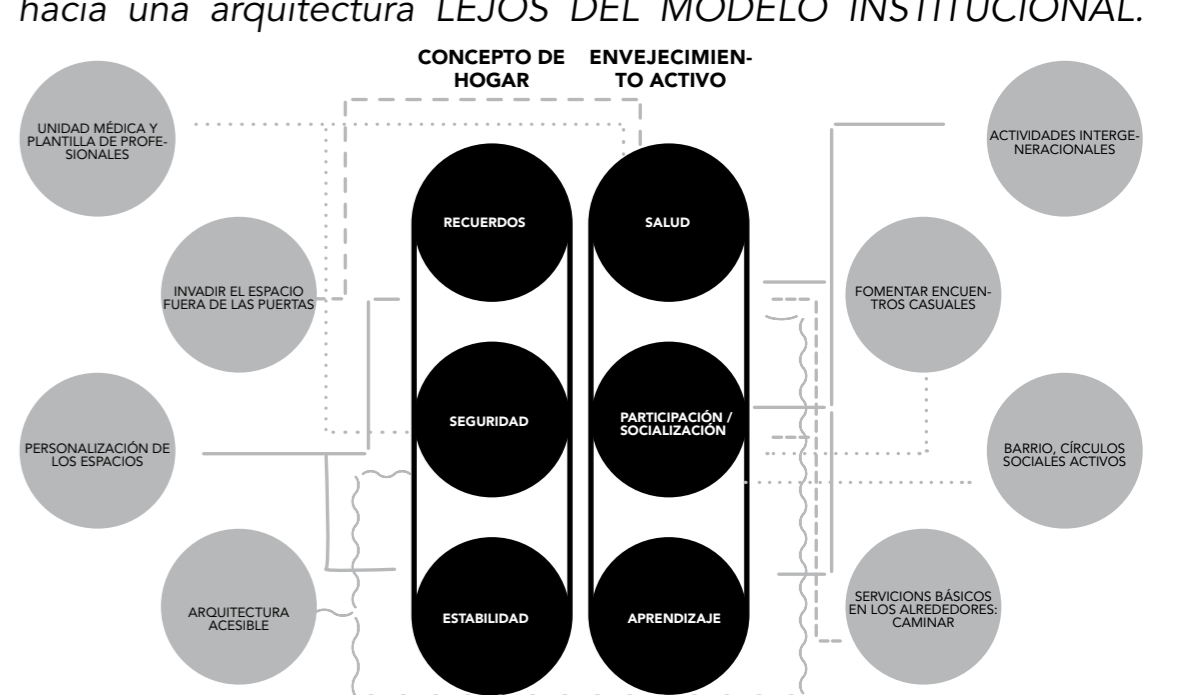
hacia una arquitectura LEJOS DEL MODELO INSTITUCIONAL.

CONCEPTO DE HOGAR

ENVEJECIMIENTO ACTIVO

UNIDAD MÉDICA Y PLANTILLA DE PROFESIONALES

INVADIR EL ESPACIO FUERA DE LAS PUERTAS

PERSONALIZACIÓN DE LOS ESPACIOS

ARQUITECTURA ACESIBLE

RECUERDOS

SEGURIDAD

ESTABILIDAD

SALUD

PARTICIPACIÓN / SOCIALIZACIÓN

APRENDIZAJE

ACTIVIDADES INTERGENERACIONALES

FOMENTAR ENCUENTROS CASUALES

BARRIO, CÍRCULOS SOCIALES ACTIVOS

SERVICIONS BÁSICOS EN LOS ALREDEDORES: CAMINAR